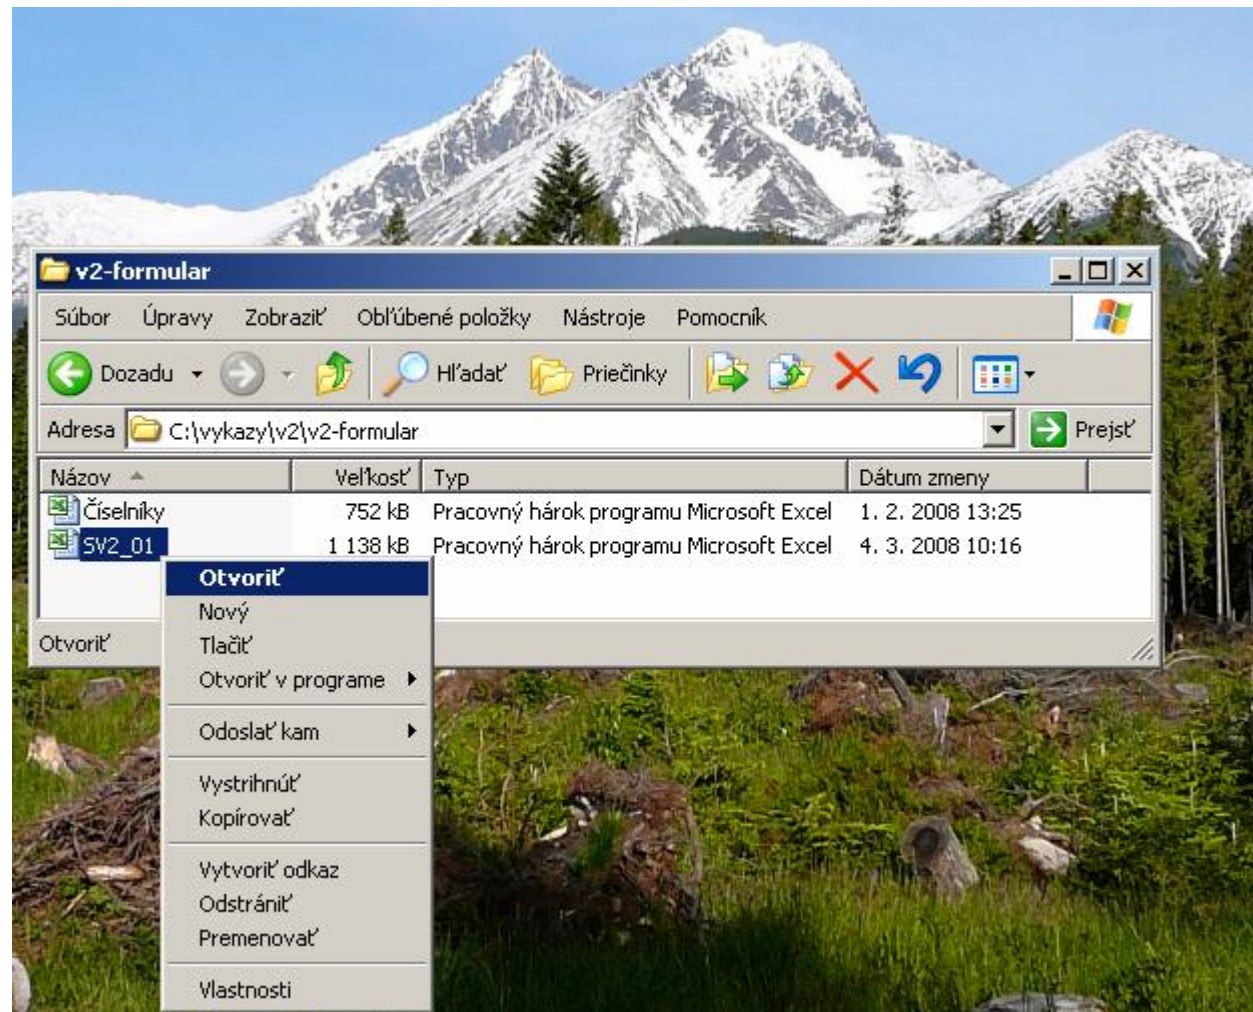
v2-formular

Súbor Úpravy Zobraziť Obľúbené položky Nástroje Pomocník

Dozadu Hľadať Priečinky

Adresa C:\vykazy\v2\v2-formular Prejsť

| Názov | Veľkosť | Typ | Dátum zmeny |
|---|---|---|---|
| Číselníky | 752 kB | Pracovný hárok programu Microsoft Excel | 1. 2. 2008 13:25 |
| SV2_01 | 1 138 kB | Pracovný hárok programu Microsoft Excel | 4. 3. 2008 10:16 |

Otvoriť

Otvoriť
Nový
Tlačiť
Otvoriť v programe
Odoslať kam
Vystrihnúť
Kopírovať
Vytvoriť odkaz
Odstrániť
Premenovať
Vlastnosti